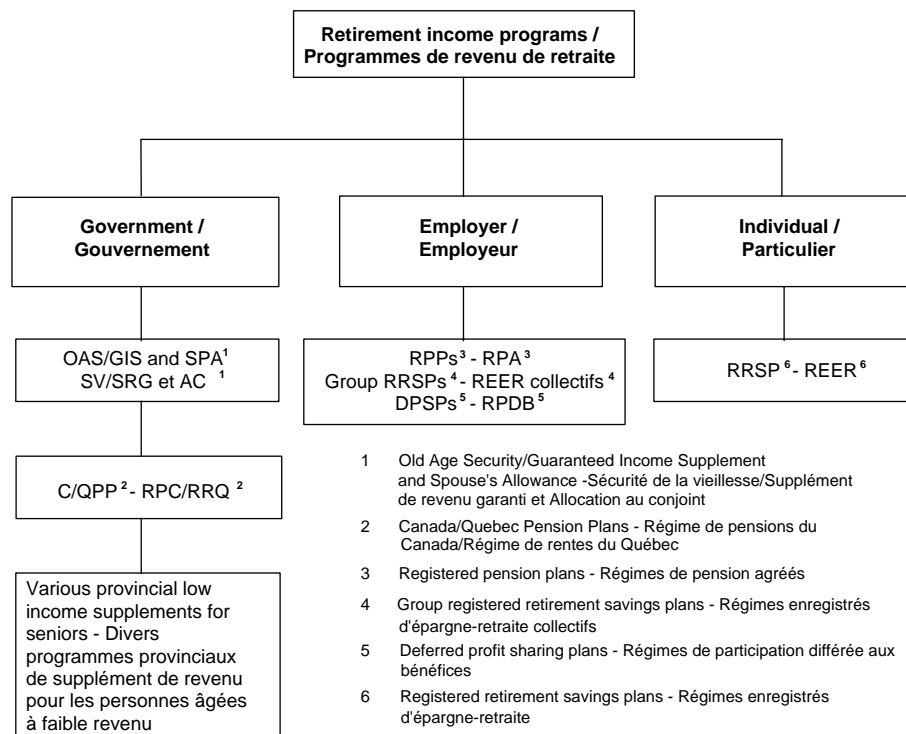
Retirement income programs / Programmes de revenu de retraite

Government / Gouvernement

Employer / Employeur

Individual / Particulier

OAS/GIS and SPA$^1$
SV/SRG et AC $^1$

RPPs$^3$ - RPA$^3$
Group RRSPs$^4$ - REER collectifs$^4$
DPSPs$^5$ - RPDB$^5$

RRSP$^6$ - REER$^6$

C/QPP$^2$ - RPC/RRQ $^2$

Various provincial low income supplements for seniors - Divers programmes provinciaux de supplément de revenu pour les personnes âgées à faible revenu

1 Old Age Security/Guaranteed Income Supplement and Spouse's Allowance -Sécurité de la vieillesse/Supplément de revenu garanti et Allocation au conjoint

2 Canada/Quebec Pension Plans - Régime de pensions du Canada/Régime de rentes du Québec

3 Registered pension plans - Régimes de pension agréés

4 Group registered retirement savings plans - Régimes enregistrés d'épargne-retraite collectifs

5 Deferred profit sharing plans - Régimes de participation différée aux bénéfices

6 Registered retirement savings plans - Régimes enregistrés d'épargne-retraite